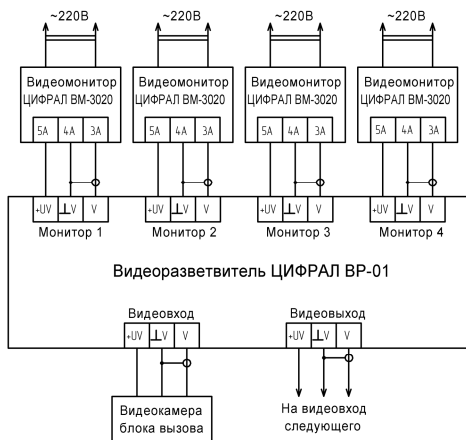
~220В
Видеомонитор ЦИФРАЛ ВМ-3020
5А 4А 3А
+UV ⊥V V
Монитор 1

~220В
Видеомонитор ЦИФРАЛ ВМ-3020
5А 4А 3А
+UV ⊥V V
Монитор 2

~220В
Видеомонитор ЦИФРАЛ ВМ-3020
5А 4А 3А
+UV ⊥V V
Монитор 3

~220В
Видеомонитор ЦИФРАЛ ВМ-3020
5А 4А 3А
+UV ⊥V V
Монитор 4

Видеоразветвитель ЦИФРАЛ ВР-01

Видеовход
+UV ⊥V V

Видеовыход
+UV ⊥V V

Видеокамера блока вызова

На видеовход следующего